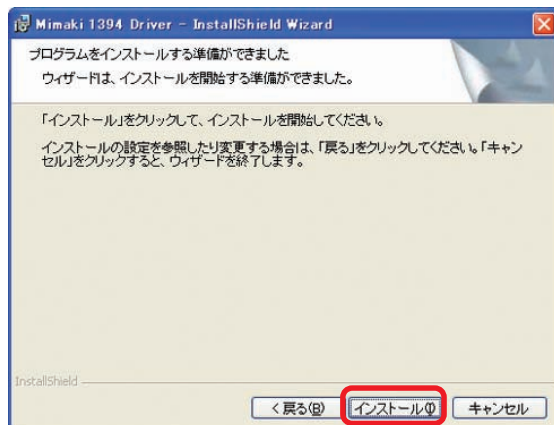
Mimaki 1394 Driver - InstallShield Wizard

プログラムをインストールする準備ができました

ウィザードは、インストールを開始する準備ができました。

「インストール」をクリックして、インストールを開始してください。

インストールの設定を参照したり変更する場合は、「戻る」をクリックしてください。「キャンセル」をクリックすると、ウィザードを終了します。

InstallShield

< 戻る(B)

インストール(I)

キャンセル